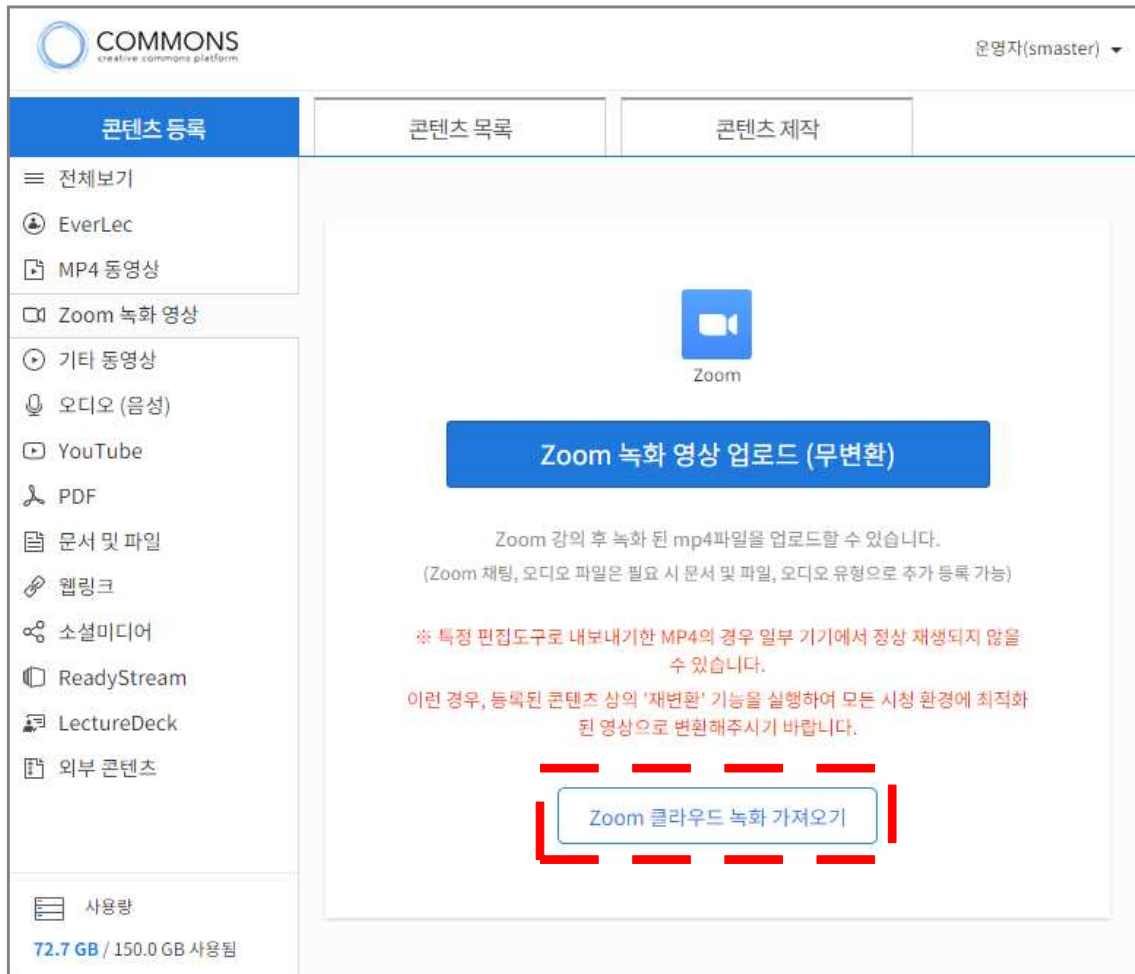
COMMONS
creative commons platform

운영자(smaster)

콘텐츠 등록

콘텐츠 목록

콘텐츠 제작

전체보기
EverLec
MP4 동영상
Zoom 녹화 영상
기타 동영상
오디오 (음성)
YouTube
PDF
문서 및 파일
웹링크
소셜미디어
ReadyStream
LectureDeck
외부 콘텐츠

사용량
72.7 GB / 150.0 GB 사용됨

Zoom

Zoom 녹화 영상 업로드 (무변환)

Zoom 강의 후 녹화 된 mp4파일을 업로드할 수 있습니다.
(Zoom 채팅, 오디오 파일은 필요 시 문서 및 파일, 오디오 유형으로 추가 등록 가능)

※ 특정 편집도구로 내보내기한 MP4의 경우 일부 기기에서 정상 재생되지 않을 수 있습니다.
이런 경우, 등록된 콘텐츠 상의 '재변환' 기능을 실행하여 모든 시청 환경에 최적화 된 영상으로 변환해주시기 바랍니다.

Zoom 클라우드 녹화 가져오기